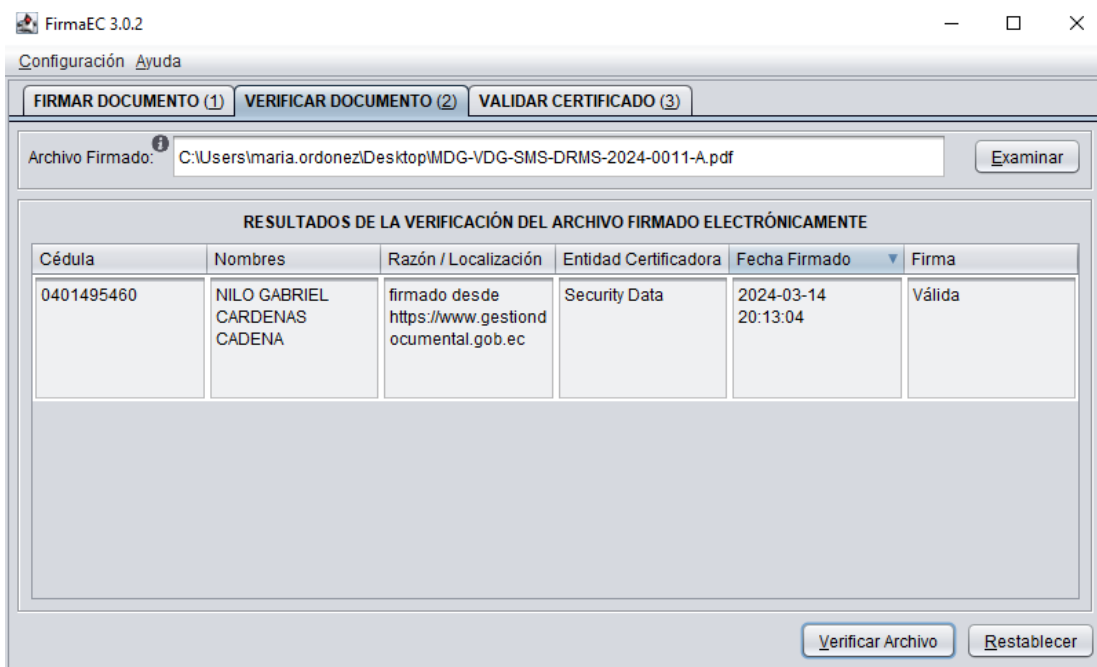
FirmaEC 3.0.2

Configuración Ayuda

FIRMAR DOCUMENTO (1) VERIFICAR DOCUMENTO (2) VALIDAR CERTIFICADO (3)

Archivo Firmado: C:\Users\maria.ordonez\Desktop\MDG-VDG-SMS-DRMS-2024-0011-A.pdf Examinar

RESULTADOS DE LA VERIFICACIÓN DEL ARCHIVO FIRMADO ELECTRÓNICAMENTE

| Cédula | Nombres | Razón / Localización | Entidad Certificadora | Fecha Firmado | Firma |
|---|---|---|---|---|---|
| 0401495460 | NILO GABRIEL CARDENAS CADENA | firmado desde https://www.gestiondocumental.gob.ec | Security Data | 2024-03-14 20:13:04 | Válida |

Verificar Archivo Restablecer